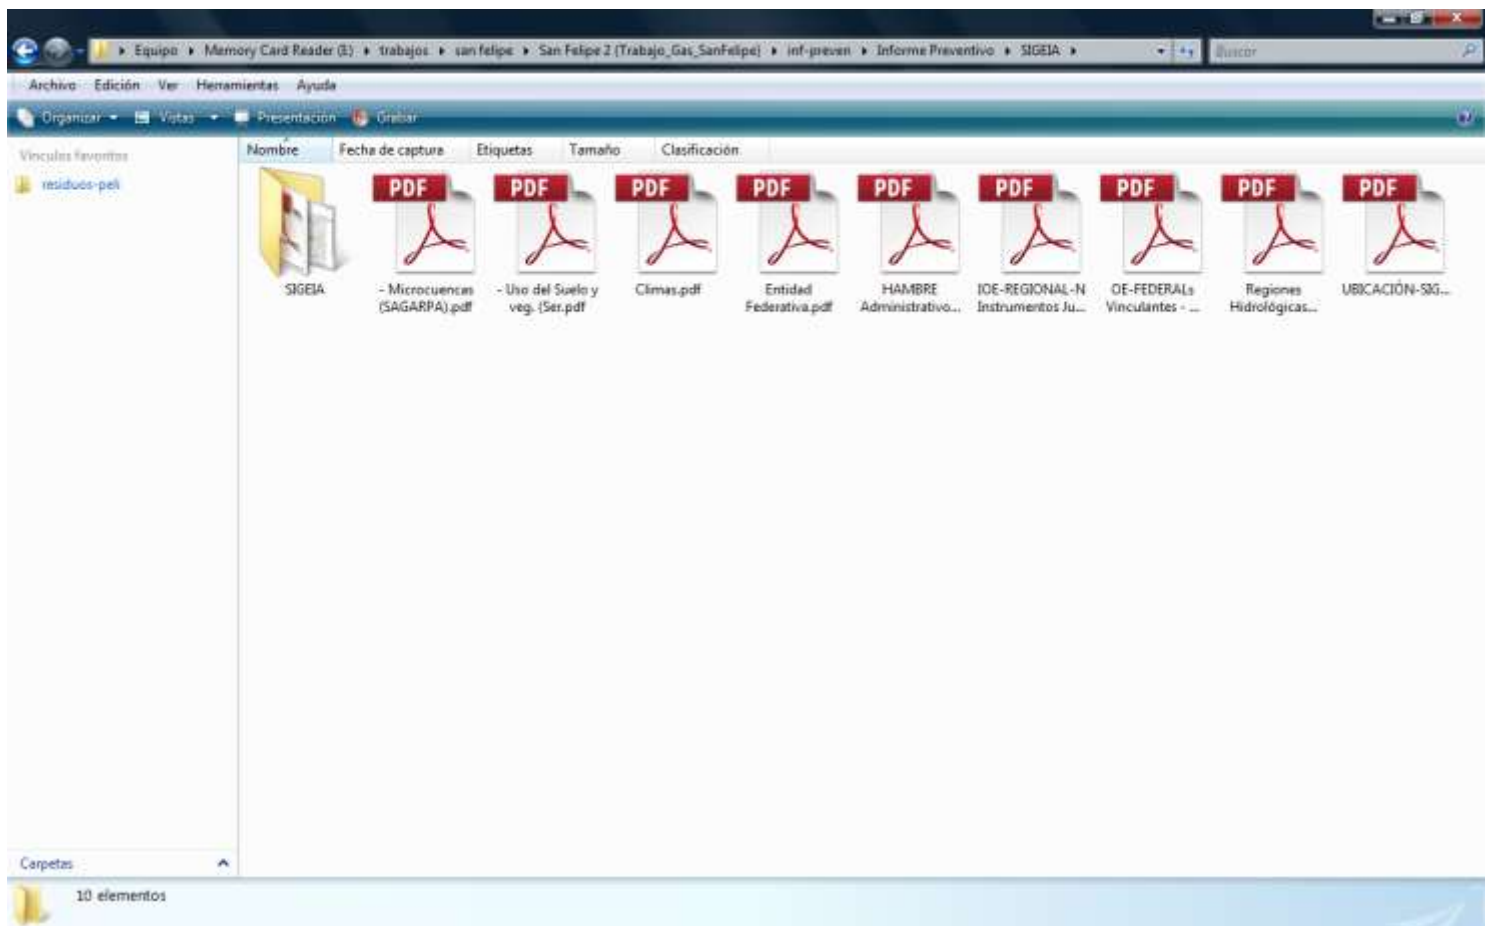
▸ Equipo ▸ Memory Card Reader (E:) ▸ trabajos ▸ san felipe ▸ San Felipe 2 (Trabajo_Gas_SanFelipe) ▸ inf-preven ▸ Informe Preventivo ▸ SIGEIA ▸

Buscar

Archivo Edición Ver Herramientas Ayuda

Organizar ▾ Vistas ▾ Presentación Grabar

Vínculos favoritos

residuos-peli

Nombre Fecha de captura Etiquetas Tamaño Clasificación

SIGEIA

PDF
- Microcuencas (SAGARPA).pdf

PDF
- Uso del Suelo y veg. (Ser.pdf

PDF
Climas.pdf

PDF
Entidad Federativa.pdf

PDF
HAMBRE Administrativo...

PDF
IOE-REGIONAL-N Instrumentos Ju...

PDF
OE-FEDERALs Vinculantes - ...

PDF
Regiones Hidrológicas...

PDF
UBICACIÓN-SIG...

Carpetas

10 elementos